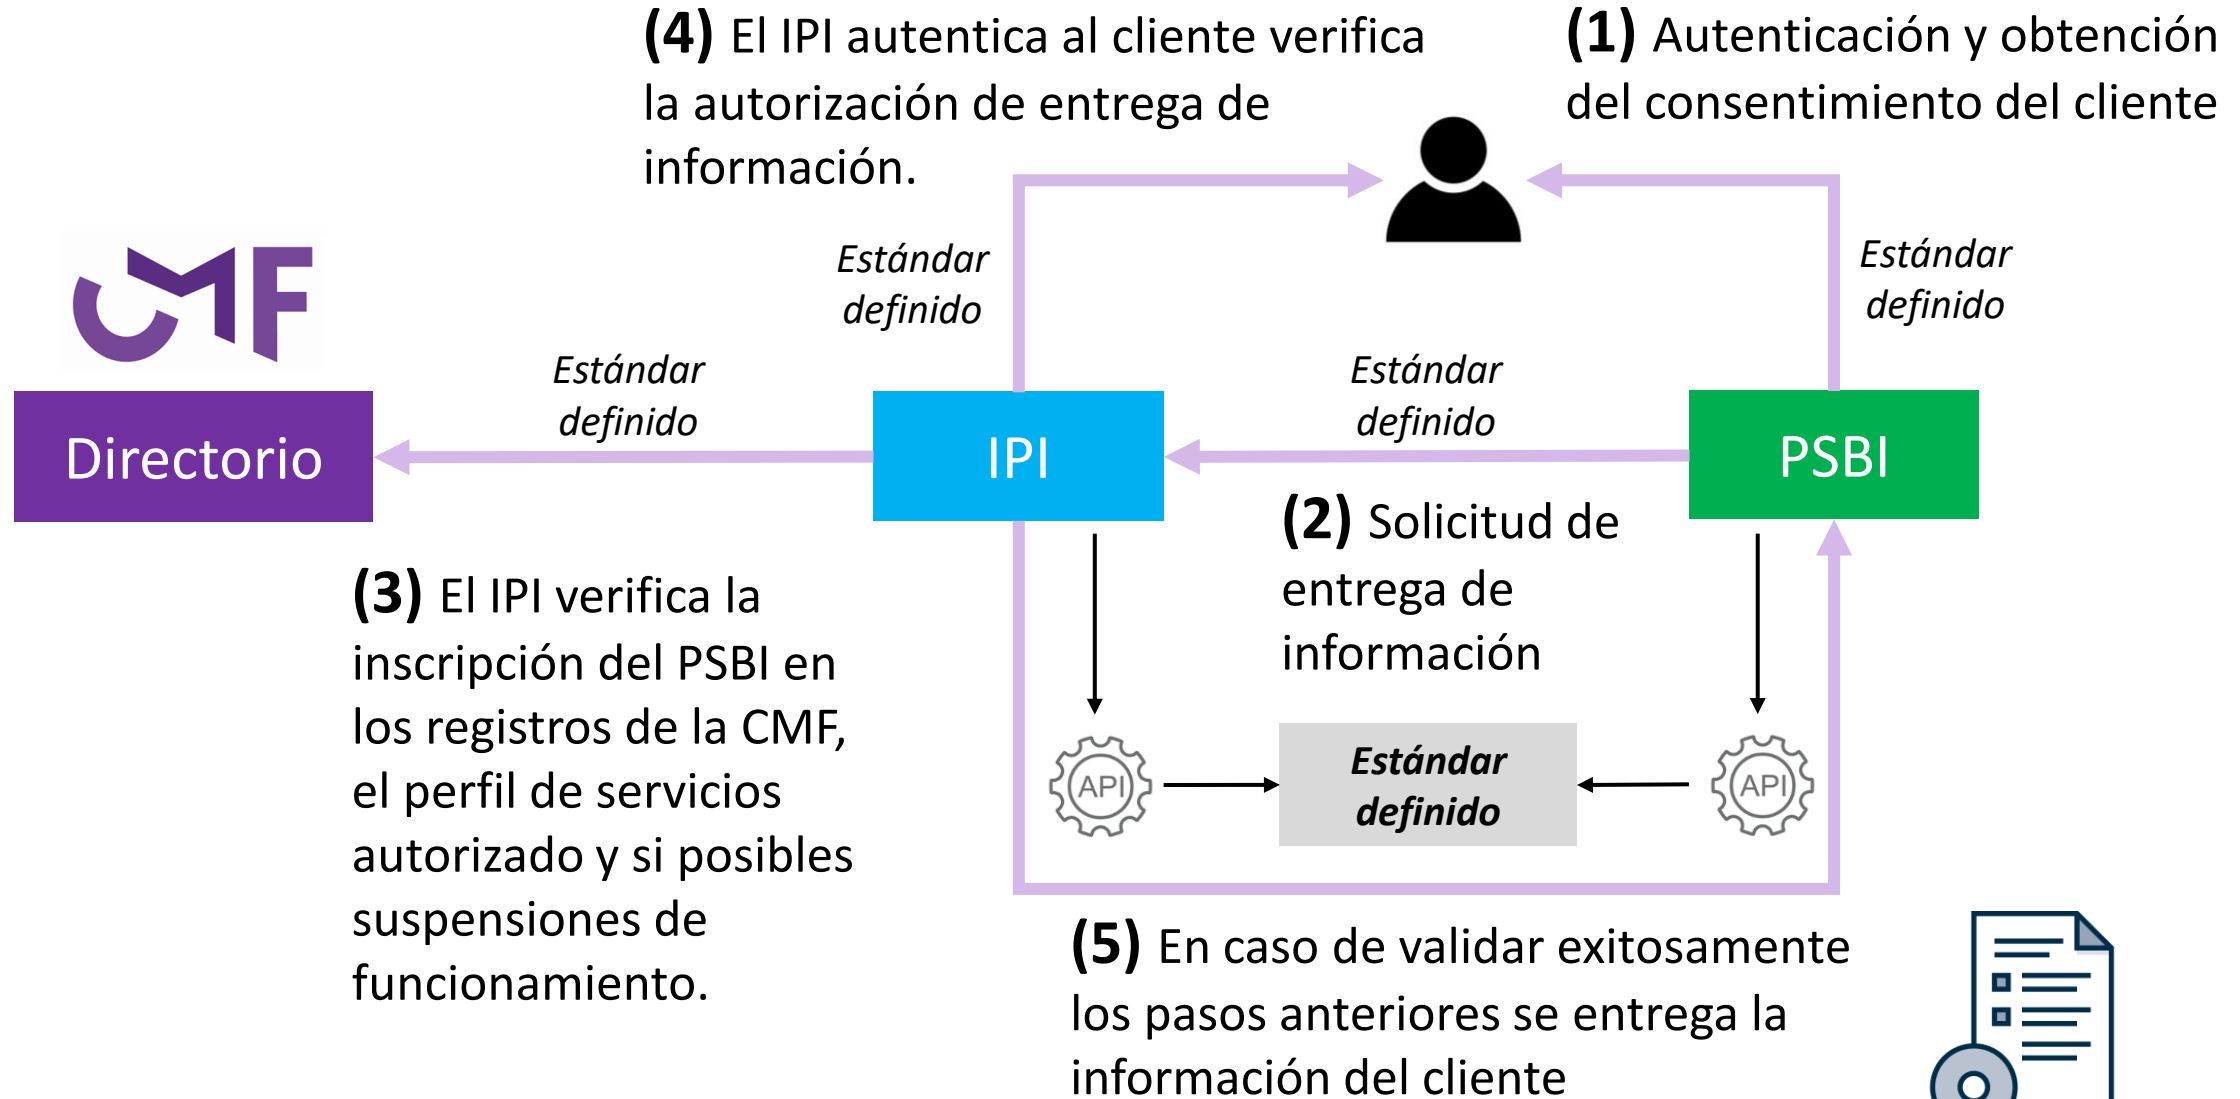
(4) El IPI autentica al cliente verifica la autorización de entrega de información.

(1) Autenticación y obtención del consentimiento del cliente

CMF

Estándar definido

Estándar definido

Estándar definido

Estándar definido

Directorio

IPI

PSBI

(2) Solicitud de entrega de información

(3) El IPI verifica la inscripción del PSBI en los registros de la CMF, el perfil de servicios autorizado y si posibles suspensiones de funcionamiento.

API

Estándar definido

API

(5) En caso de validar exitosamente los pasos anteriores se entrega la información del cliente